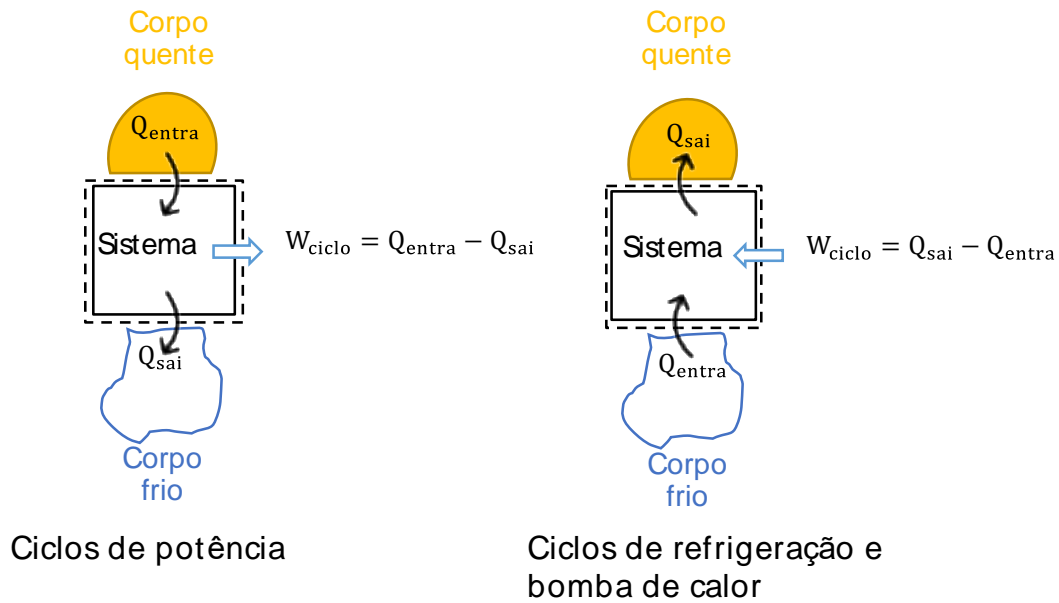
Corpo quente

$Q_{entra}$

Sistema

$W_{ciclo} = Q_{entra} - Q_{sai}$

$Q_{sai}$

Corpo frio

Ciclos de potência

Corpo quente

$Q_{sai}$

Sistema

$W_{ciclo} = Q_{sai} - Q_{entra}$

$Q_{entra}$

Corpo frio

Ciclos de refrigeração e bomba de calor